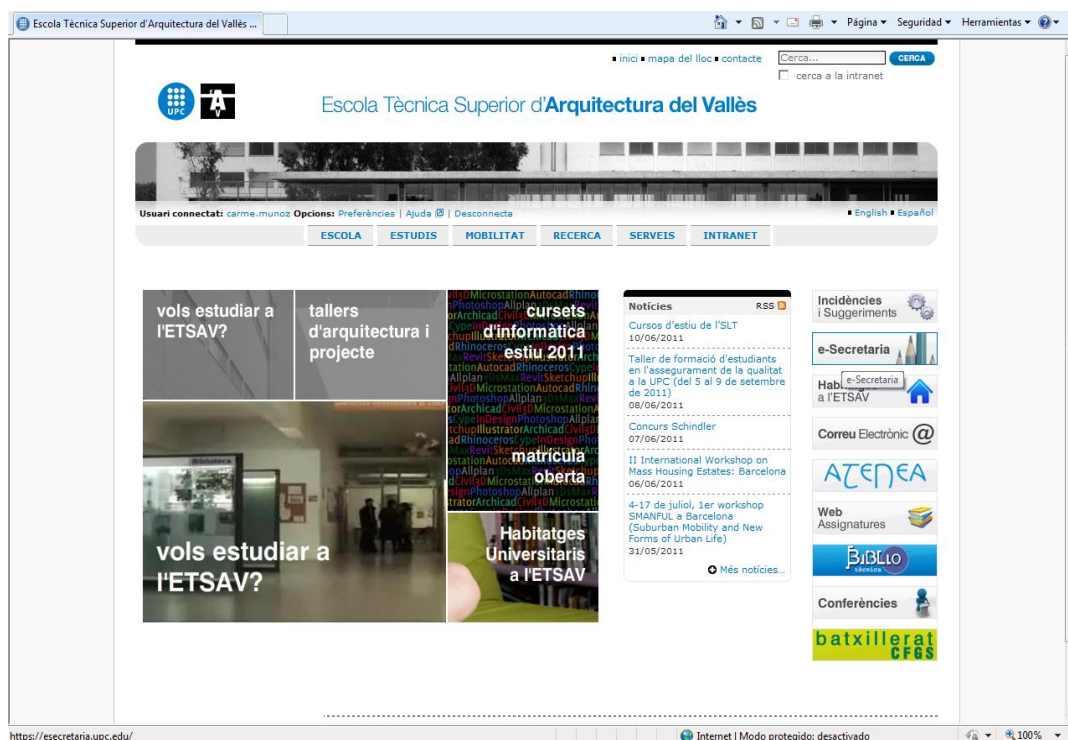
Escola Tècnica Superior d'Arquitectura del Vallès ...

Página ▾ Seguridad ▾ Herramientas ▾

inici mapa del lloc contacte
Cerca...
CERCA
cerca a la intranet

UPC

Escola Tècnica Superior d'Arquitectura del Vallès

Usuari connectat: carme.munoz Opcions: Preferències | Ajuda | Desconnecta
English Español

ESCOLA ESTUDIS MOBILITAT RECERCA SERVEIS INTRANET

vols estudiar a l'ETSAV?

tallers d'arquitectura i projecte

cursets d'informàtica estiu 2011

matrícula oberta

vols estudiar a l'ETSAV?

Habitatges Universitaris a l'ETSAV

Notícies RSS

Cursos d'estiu de l'SLT
10/06/2011

Taller de formació d'estudiants en l'assegurament de la qualitat a la UPC (del 5 al 9 de setembre de 2011)
08/06/2011

Concurs Schindler
07/06/2011

II International Workshop on Mass Housing Estates: Barcelona
06/06/2011

4-17 de juliol, 1er workshop SMANFUL a Barcelona (Suburban Mobility and New Forms of Urban Life)
31/05/2011

Més notícies...

Incidències i Suggeriments

e-Secretaria

Habi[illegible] a l'ETSAV
e-Secretaria

Correu Electrònic

ATENEA

Web Assignatures

BIBLIO tècnica

Conferències

batxillerat CFGS

https://esecretaria.upc.edu/
Internet | Modo protegido: desactivado
100%